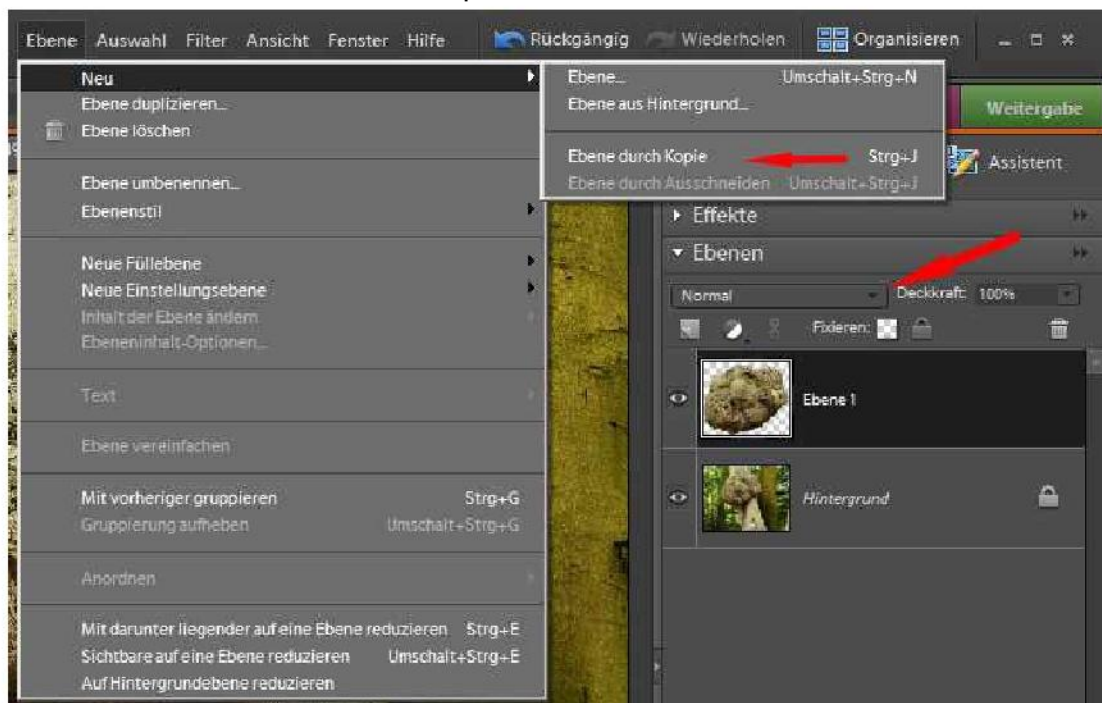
Ebene Auswahl Filter Ansicht Fenster Hilfe Rückgängig Wiederholen Organisieren

Neu
Ebene duplizieren...
Ebene löschen

Ebene umbenennen...
Ebenenstil

Neue Füllebene
Neue Einstellungsebene
Inhalt der Ebene ändern
Ebeneninhalt-Optionen...

Text

Ebene vereinfachen

Mit vorheriger gruppieren Strg+G
Gruppierung aufheben Umschalt+Strg+G

Anordnen

Mit darunter liegender auf eine Ebene reduzieren Strg+E
Sichtbare auf eine Ebene reduzieren Umschalt+Strg+E
Auf Hintergrundebene reduzieren

Ebene... Umschalt+Strg+N
Ebene aus Hintergrund...

Ebene durch Kopie Strg+J
Ebene durch Ausschneiden Umschalt+Strg+J

Weitergabe
Assistent
Effekte
Ebenen
Normal
Deckkraft: 100%
Fixieren:
Ebene 1
Hintergrund